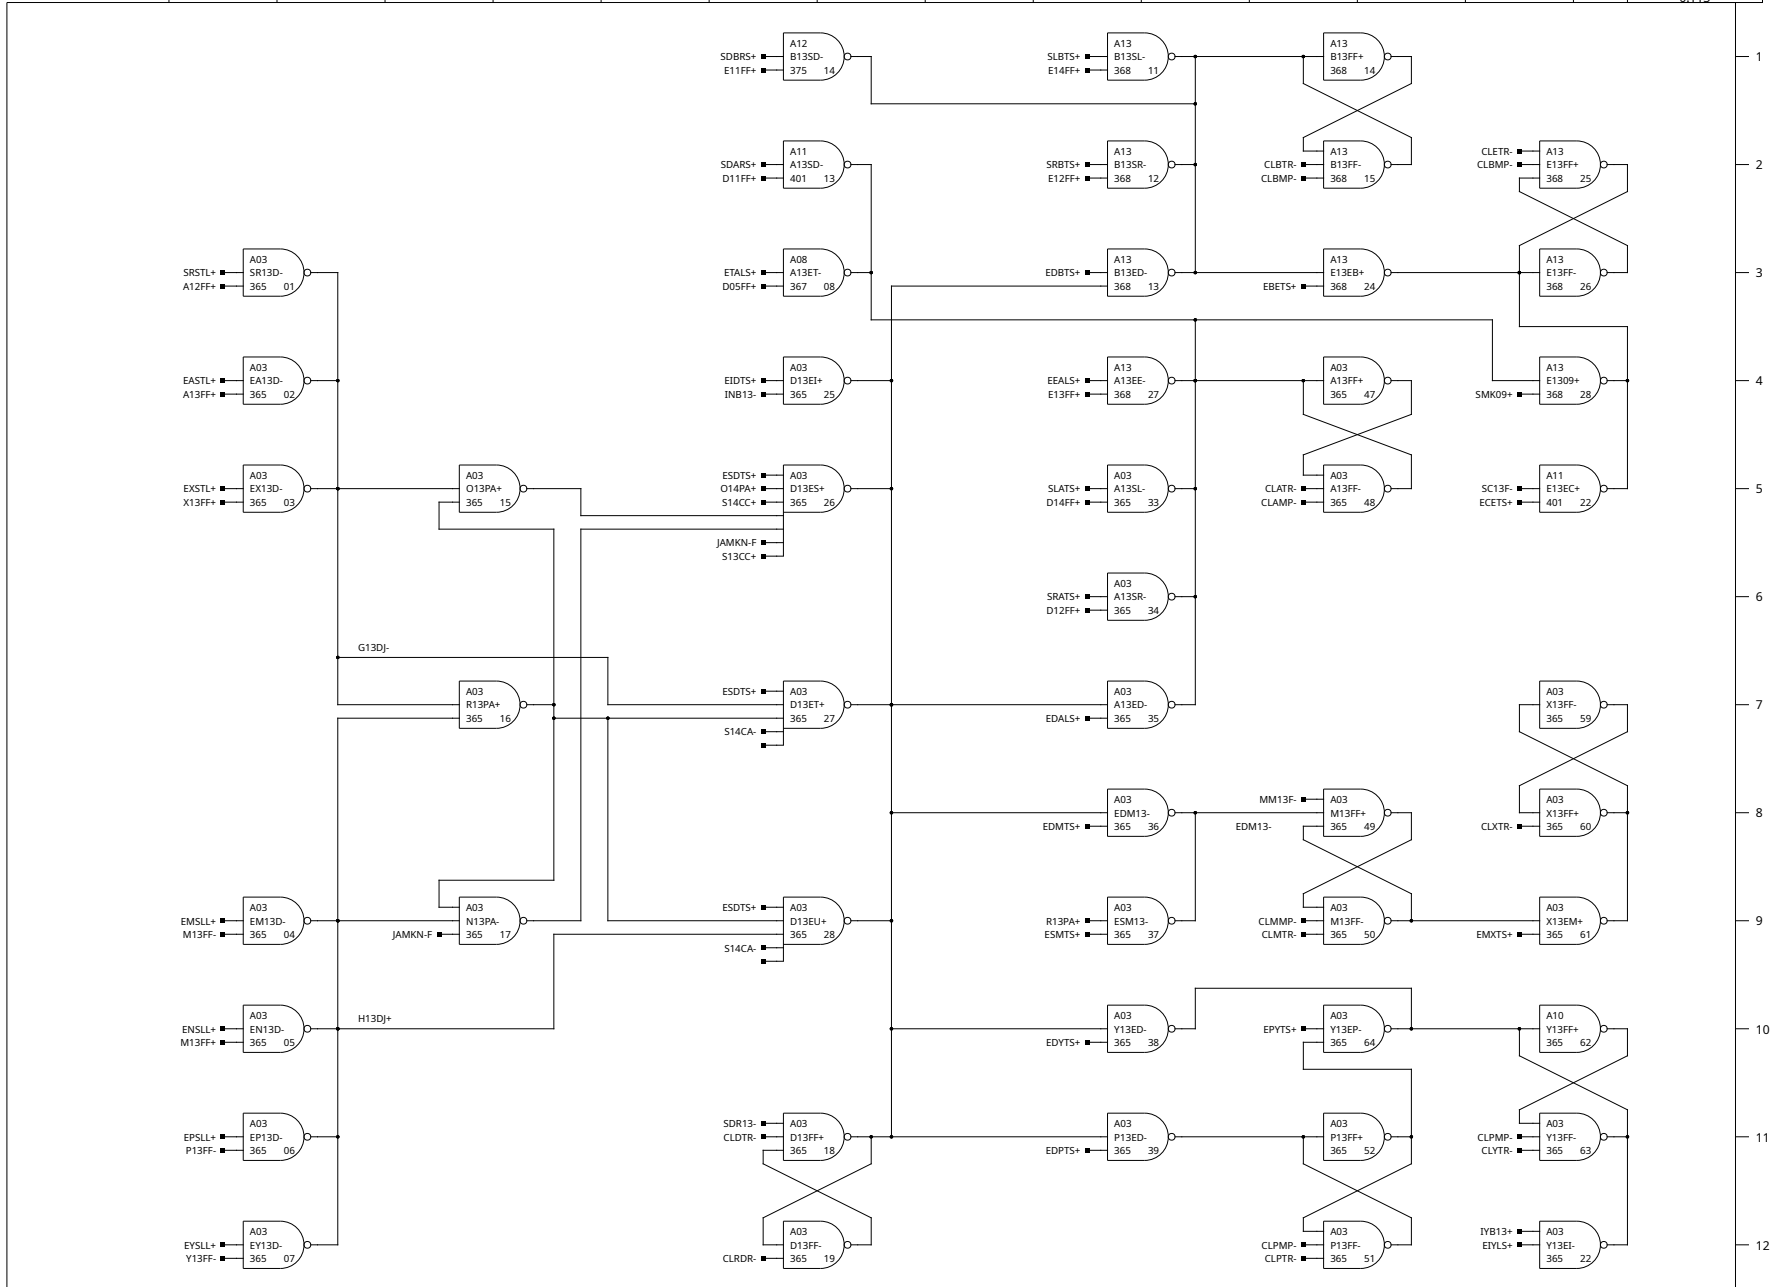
1
2
3
4
5
6
7
8
9
10
11
12

SDBRS+ E11FF+ A12 B13SD- 375 14
SLBTS+ E14FF+ A13 B13SL- 368 11
A13 B13FF+ 368 14

SDARS+ D11FF+ A11 A13SD- 401 13
SRBTS+ E12FF+ A13 B13SR- 368 12
CLBTR- CLBMP- A13 B13FF- 368 15
CLETR- CLBMP- A13 E13FF+ 368 25

SRSTL+ A12FF+ A03 SR13D- 365 01
ETALS+ D05FF+ A08 A13ET- 367 08
EDBTS+ A13 B13ED- 368 13
EBETS+ A13 E13EB+ 368 24
A13 E13FF- 368 26

EASTL+ A13FF+ A03 EA13D- 365 02
EIDTS+ INB13- A03 D13EI+ 365 25
EEALS+ E13FF+ A13 A13EE- 368 27
A03 A13FF+ 365 47
SMK09+ A13 E1309+ 368 28

EXSTL+ X13FF+ A03 EX13D- 365 03
A03 O13PA+ 365 15
ESDTS+ O14PA+ S14CC+ A03 D13ES+ 365 26
SLATS+ D14FF+ A03 A13SL- 365 33
CLATR- CLAMP- A03 A13FF- 365 48
SC13F- ECETS+ A11 E13EC+ 401 22
JAMKN-F S13CC+

SRATS+ D12FF+ A03 A13SR- 365 34

G13DJ-
A03 R13PA+ 365 16
ESDTS+ A03 D13ET+ 365 27
S14CA-
EDALS+ A03 A13ED- 365 35
A03 X13FF- 365 59

EDMTS+ A03 EDM13- 365 36
MM13F- A03 M13FF+ 365 49
EDM13-
CLXTR- A03 X13FF+ 365 60

EMSLL+ M13FF- A03 EM13D- 365 04
JAMKN-F A03 N13PA- 365 17
ESDTS+ A03 D13EU+ 365 28
S14CA-
R13PA+ ESMTS+ A03 ESM13- 365 37
CLMMP- CLMTR- A03 M13FF- 365 50
EMXTS+ A03 X13EM+ 365 61

ENSLL+ M13FF+ A03 EN13D- 365 05
H13DJ+
EDYTS+ A03 Y13ED- 365 38
EPYTS+ A03 Y13EP- 365 64
A10 Y13FF+ 365 62

EPSLL+ P13FF- A03 EP13D- 365 06
SDR13- CLDTR- A03 D13FF+ 365 18
EDPTS+ A03 P13ED- 365 39
A03 P13FF+ 365 52
CLPMP- CLYTR- A03 Y13FF- 365 63

EYSLL+ Y13FF- A03 EY13D- 365 07
CLRDR- A03 D13FF- 365 19
CLPMP- CLPTR- A03 P13FF- 365 51
IYB13+ EIYLS+ A03 Y13EI- 365 22